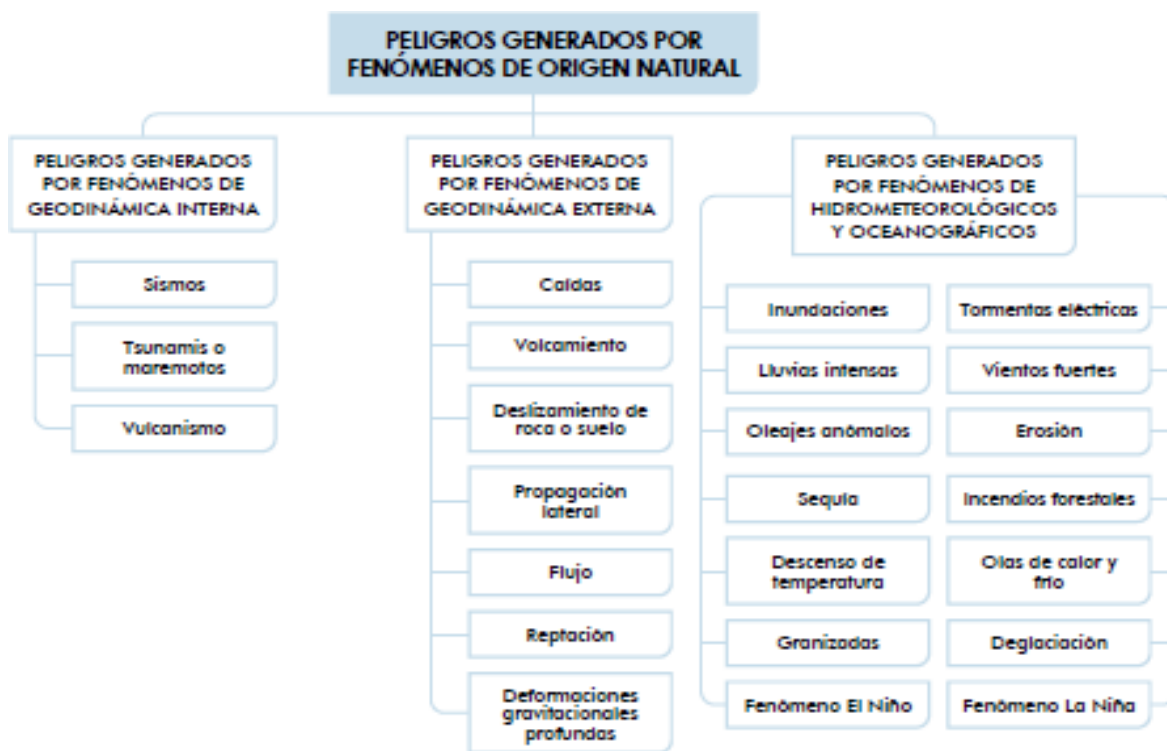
PELIGROS GENERADOS POR FENÓMENOS DE ORIGEN NATURAL

PELIGROS GENERADOS POR FENÓMENOS DE GEODINÁMICA INTERNA

Sismos

Tsunamis o maremotos

Vulcanismo

PELIGROS GENERADOS POR FENÓMENOS DE GEODINÁMICA EXTERNA

Caídas

Volcamiento

Deslizamiento de roca o suelo

Propagación lateral

Flujo

Reptación

Deformaciones gravitacionales profundas

PELIGROS GENERADOS POR FENÓMENOS DE HIDROMETEOROLÓGICOS Y OCEANOGRÁFICOS

Inundaciones

Lluvias intensas

Oleajes anómalos

Sequía

Descenso de temperatura

Granizadas

Fenómeno El Niño

Tormentas eléctricas

Vientos fuertes

Erosión

Incendios forestales

Olas de calor y frío

Deglaciación

Fenómeno La Niña